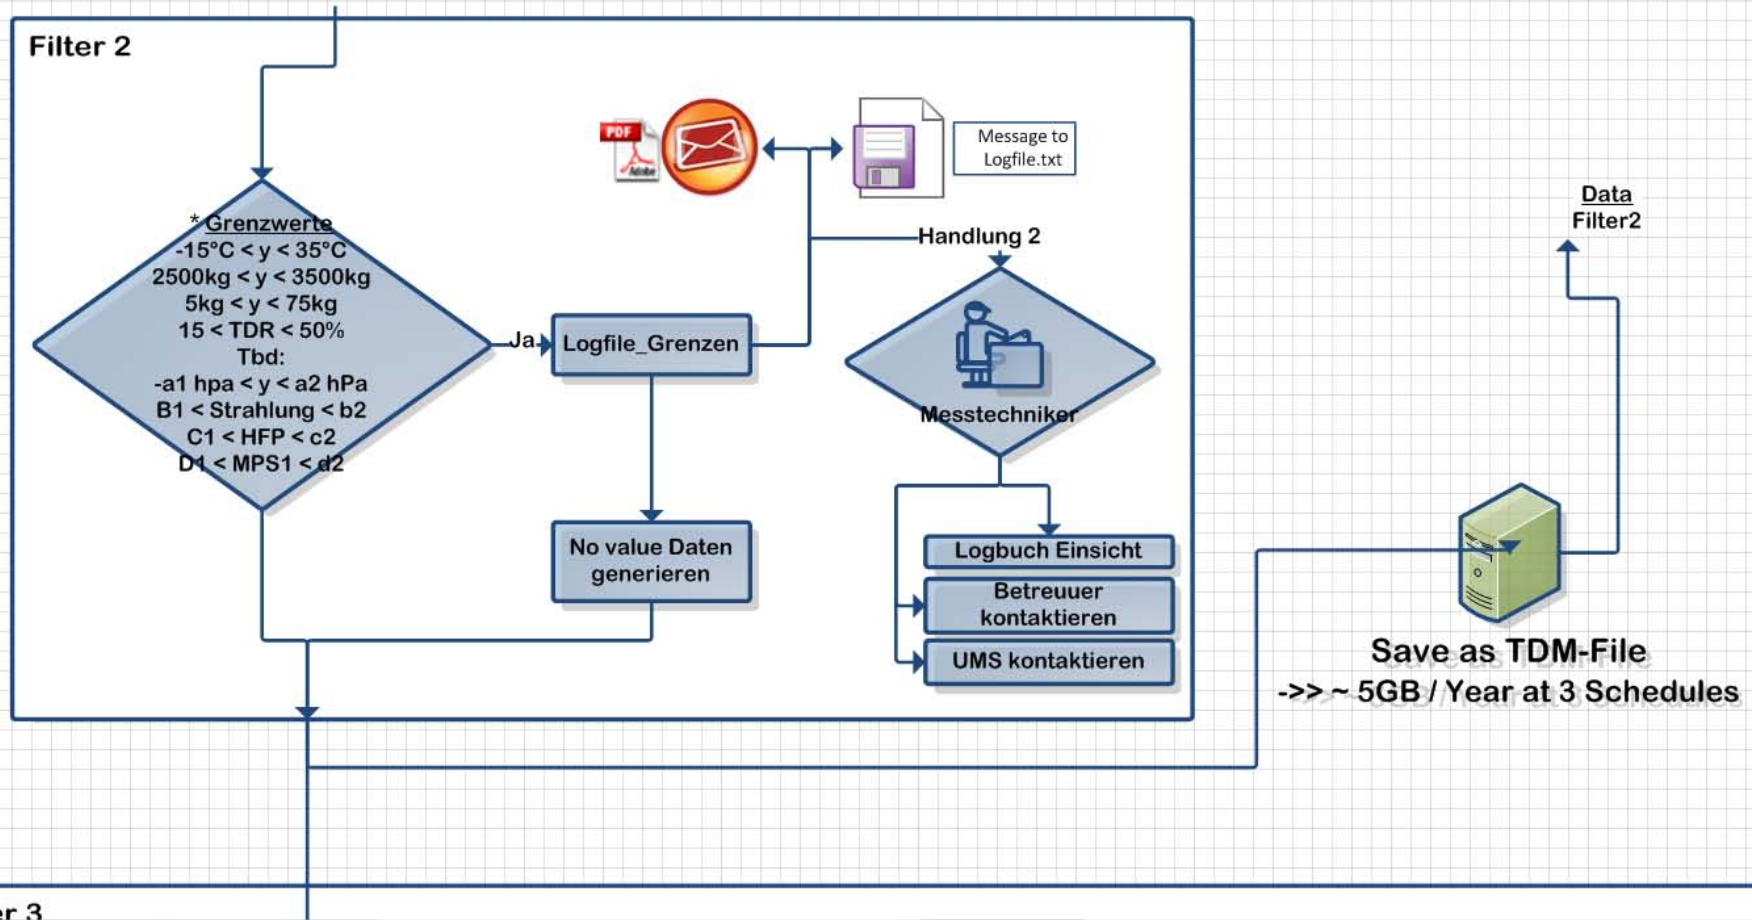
Filter 2

PDF Adobe

Message to Logfile.txt

* Grenzwerte
-15°C < y < 35°C
2500kg < y < 3500kg
5kg < y < 75kg
15 < TDR < 50%
Tbd:
-a1 hpa < y < a2 hPa
B1 < Strahlung < b2
C1 < HFP < c2
D1 < MPS1 < d2

Ja

Logfile_Grenzen

Handlung 2

Messtechniker

Data
Filter2

No value Daten generieren

Logbuch Einsicht

Betreuuer kontaktieren

UMS kontaktieren

Save as TDM-File
->> ~ 5GB / Year at 3 Schedules

er 3